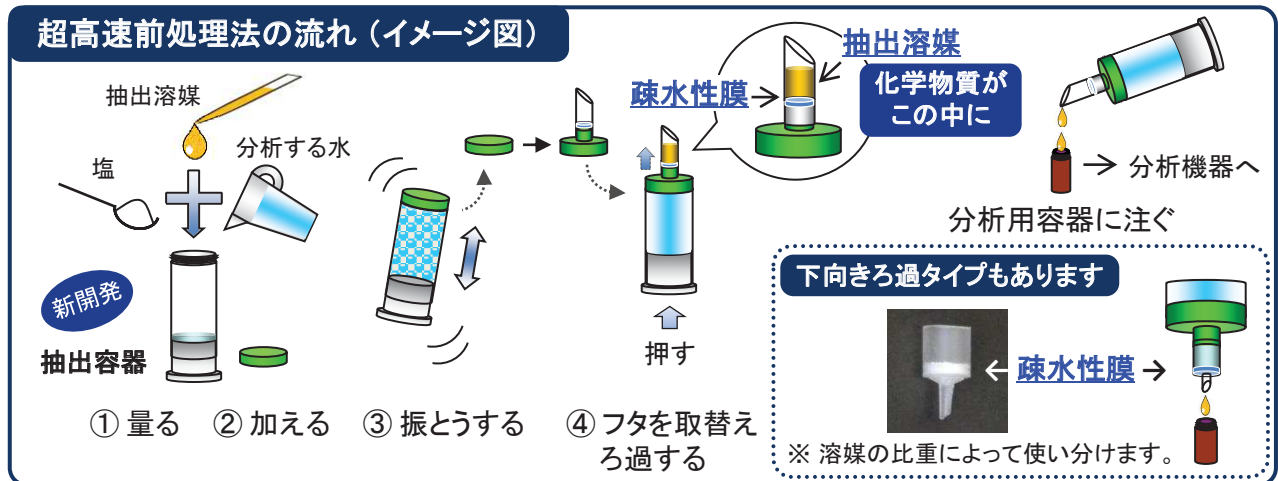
超高速前処理法の流れ（イメージ図）

抽出溶媒

分析する水

塩

新開発

抽出容器

疎水性膜

抽出溶媒

化学物質がこの中に

押す

分析機器へ

分析用容器に注ぐ

下向きろ過タイプもあります

疎水性膜

※ 溶媒の比重によって使い分けます。

① 量る　② 加える　③ 振とうする　④ フタを取替えろ過する